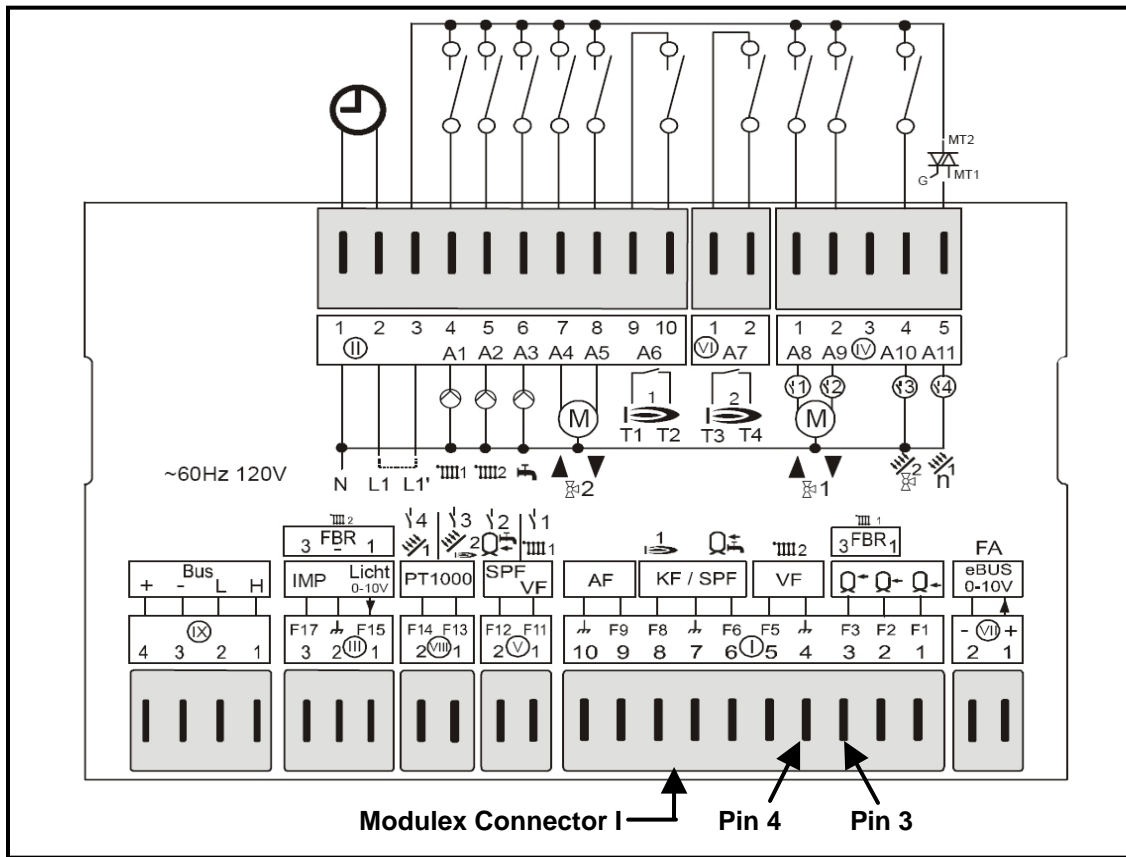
MT2
G MT1

1 2 3 4 5 6 7 8 9 10
II A1 A2 A3 A4 A5 A6

1 2
VI A7

1 2 3 4 5
A8 A9 IV A10 A11

M
1
T1 T2
2
T3 T4
M

N L1 L1' 1 2 2 1 2 1
~60Hz 120V

2
3 FBR 1
IMP Licht 0-10V
F17 F15
3 2 III 1

4 3 2 1
1 2 1
PT1000
F14 F13
2 VIII 1

SPF VF
F12 F11
2 V 1

Bus
+ - L H
IX
4 3 2 1

1
AF KF / SPF VF
F9 F8 F6 F5
10 9 8 7 6 I 5 4

1
3 FBR 1
F3 F2 F1
3 2 1

FA
eBUS 0-10V
- VII +
2 1

Modulex Connector I
Pin 4
Pin 3